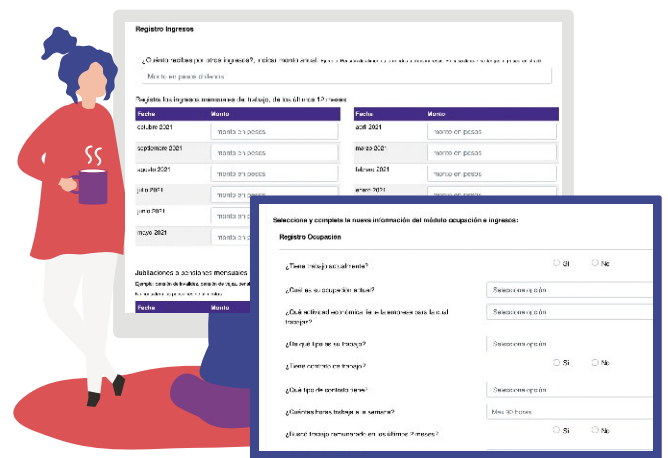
Registro Ingresos

¿O otros ingresos?, indicar monto anual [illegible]

Monto en pesos chilenos

Registre los ingresos mensuales de trabajo, de los últimos 12 meses

| Fecha | Monto |
|---|---|
| octubre 2021 | monto en pesos |
| septiembre 2021 | monto en pesos |
| agosto 2021 | monto en pesos |
| julio 2021 | monto en pesos |
| junio 2021 | monto en pesos |
| mayo 2021 | monto en pesos |

| Fecha | Monto |
|---|---|
| abril 2021 | monto en pesos |
| marzo 2021 | monto en pesos |
| febrero 2021 | monto en pesos |
| enero 2021 | monto en pesos |

Jubilaciones o pensiones mensuales

Ejemplo: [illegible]

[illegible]

Fecha

Seleccione y complete la nueva información del módulo ocupación e ingresos:

Registro Ocupación

¿Tiene trabajo actualmente? Sí No

¿Cuál es su ocupación actual? Seleccione opción

¿Qué actividad económica tiene la empresa donde realiza el trabajo? Seleccione opción

¿En qué tipo de su trabajo? Seleccione opción

¿Tiene contrato de trabajo? Sí No

¿Qué tipo de contrato tiene? Seleccione opción

¿Cuántas horas trabaja a la semana? Más 30 horas

¿Tuvo trabajo remunerado en los últimos 12 meses? Sí No